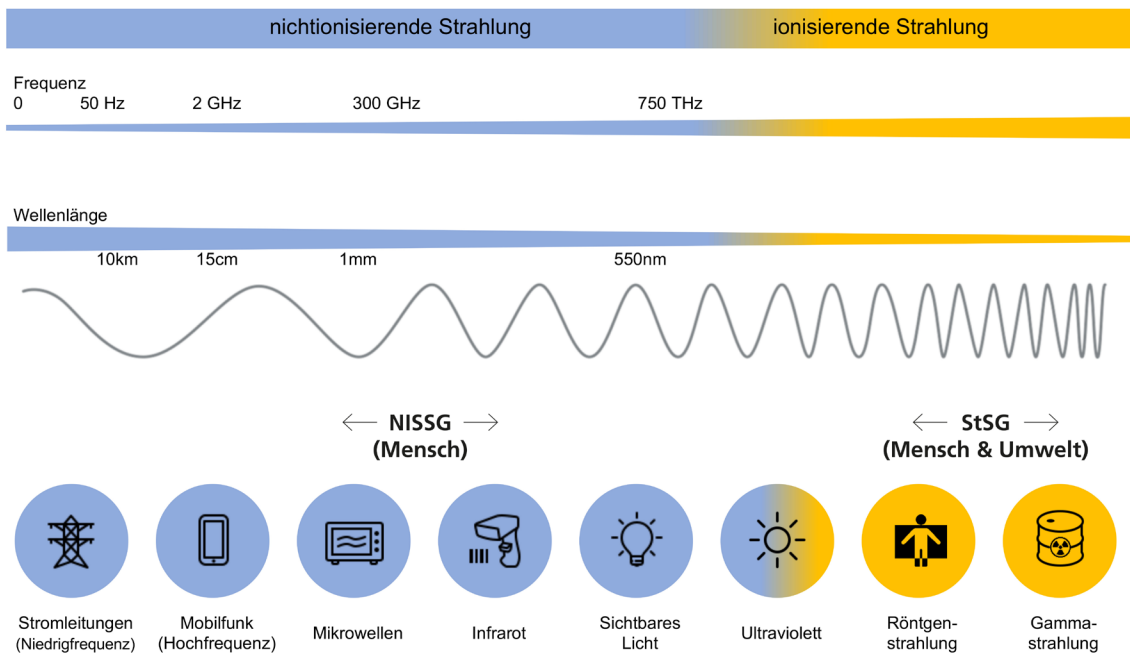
nichtionisierende Strahlung

ionisierende Strahlung

Frequenz

0 50 Hz 2 GHz 300 GHz 750 THz

Wellenlänge

10km 15cm 1mm 550nm

← NISSG →
(Mensch)

← StSG →
(Mensch & Umwelt)

Stromleitungen (Niedrigfrequenz)

Mobilfunk (Hochfrequenz)

Mikrowellen

Infrarot

Sichtbares Licht

Ultraviolett

Röntgenstrahlung

Gammastrahlung